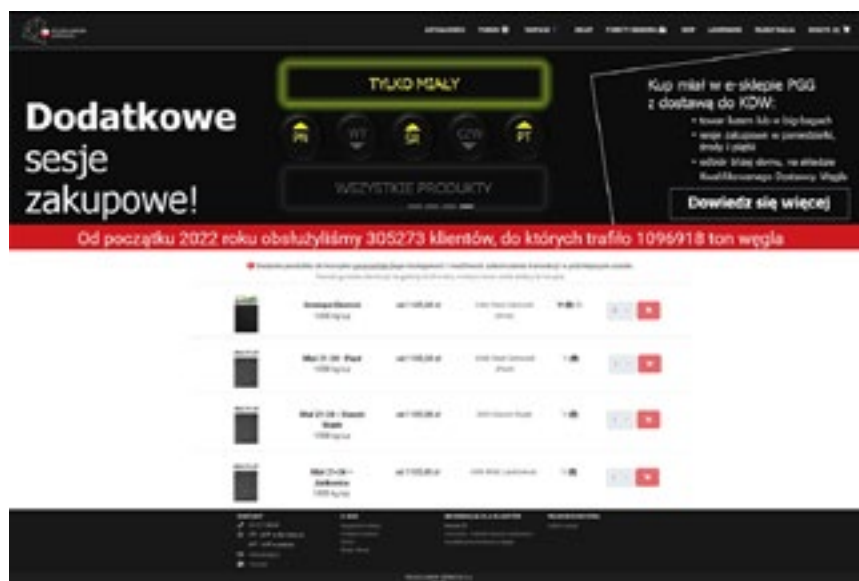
TYLKO MIAŁY

PN WT ŚR CZW PT

WSZYSTKIE PRODUKTY

Dodatkowe sesje zakupowe!

Kup miał w e-sklepie PGG z dostawą do KDW:
• towar luzem lub w big-bagach
• sesje zakupowe w poniedziałki, środy i piątki
• odbiór blisko domu, w składzie Kwalifikowanego Dostawcy Węgla

Dowiedz się więcej

Od początku 2022 roku obsłużyliśmy 305273 klientów, do których trafiło 1096918 ton węgla

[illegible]

Groszek Ekoret 1000 kg luz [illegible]

Miał 21-24 Piast 1000 kg luz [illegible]

Miał 21-24 Ziemowit Piast 1000 kg luz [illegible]

Miał 21-24 Sobieski 1000 kg luz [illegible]

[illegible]